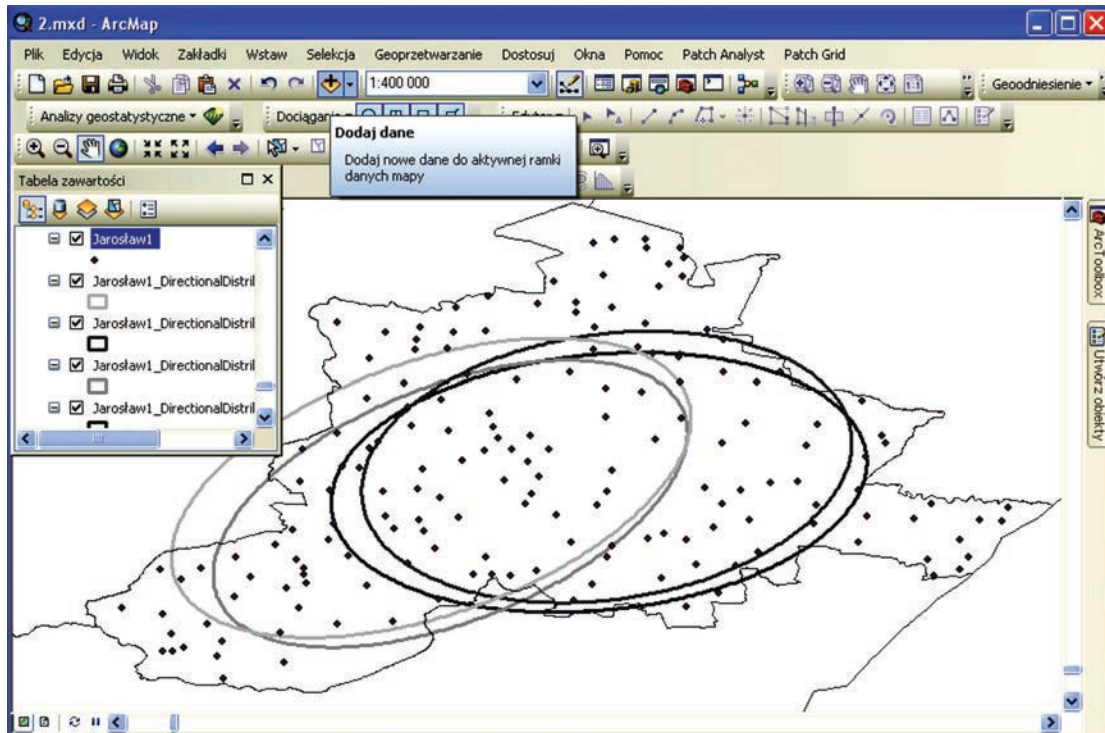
2.mxd - ArcMap

Plik Edycja Widok Zakładki Wstaw Selekcja Geoprzetwarzanie Dostosuj Okna Pomoc Patch Analyst Patch Grid

1:400 000

Geodniesienie

Analizy geostatystyczne

Dociąganie

Edytor

Dodaj dane

Dodaj nowe dane do aktywnej ramki danych mapy

Tabela zawartości

Jarosław1

Jarosław1_DirectionalDistril

Jarosław1_DirectionalDistril

Jarosław1_DirectionalDistril

Jarosław1_DirectionalDistril

ArcToolbox

Utwórz obiekty